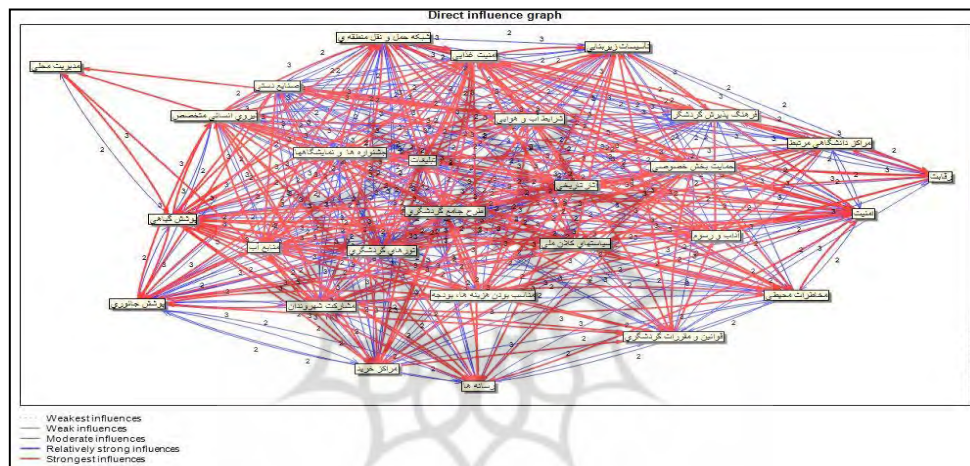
Direct influence graph

شبکه حمل و نقل منطقه ای
امنیت غذایی
تاسیسات زیربنایی
مدیریت محلی
صنایع دستی
نیروی انسانی متخصص
شرایط آب و هوایی
فرهنگ پذیرش گردشگر
مراکز دانشگاهی مرتبط
رقابت
جشنواره ها و نمایشگاهها
تبلیغات
حمایت بخش خصوصی
آثار تاریخی
پوشش گیاهی
طرح جامع گردشگری
آداب و رسوم
امنیت
منابع آب
رویدادهای گردشگری
سیاستهای کلان ملی
پوشش جانوری
مشارکت شهروندان
مناسب بودن هزینه ها، بودجه
مخاطرات محیطی
قوانین و مقررات گردشگری
مراکز خرید
رسانه ها

2 3

Weakest influences
Weak influences
Moderate influences
Relatively strong influences
Strongest influences